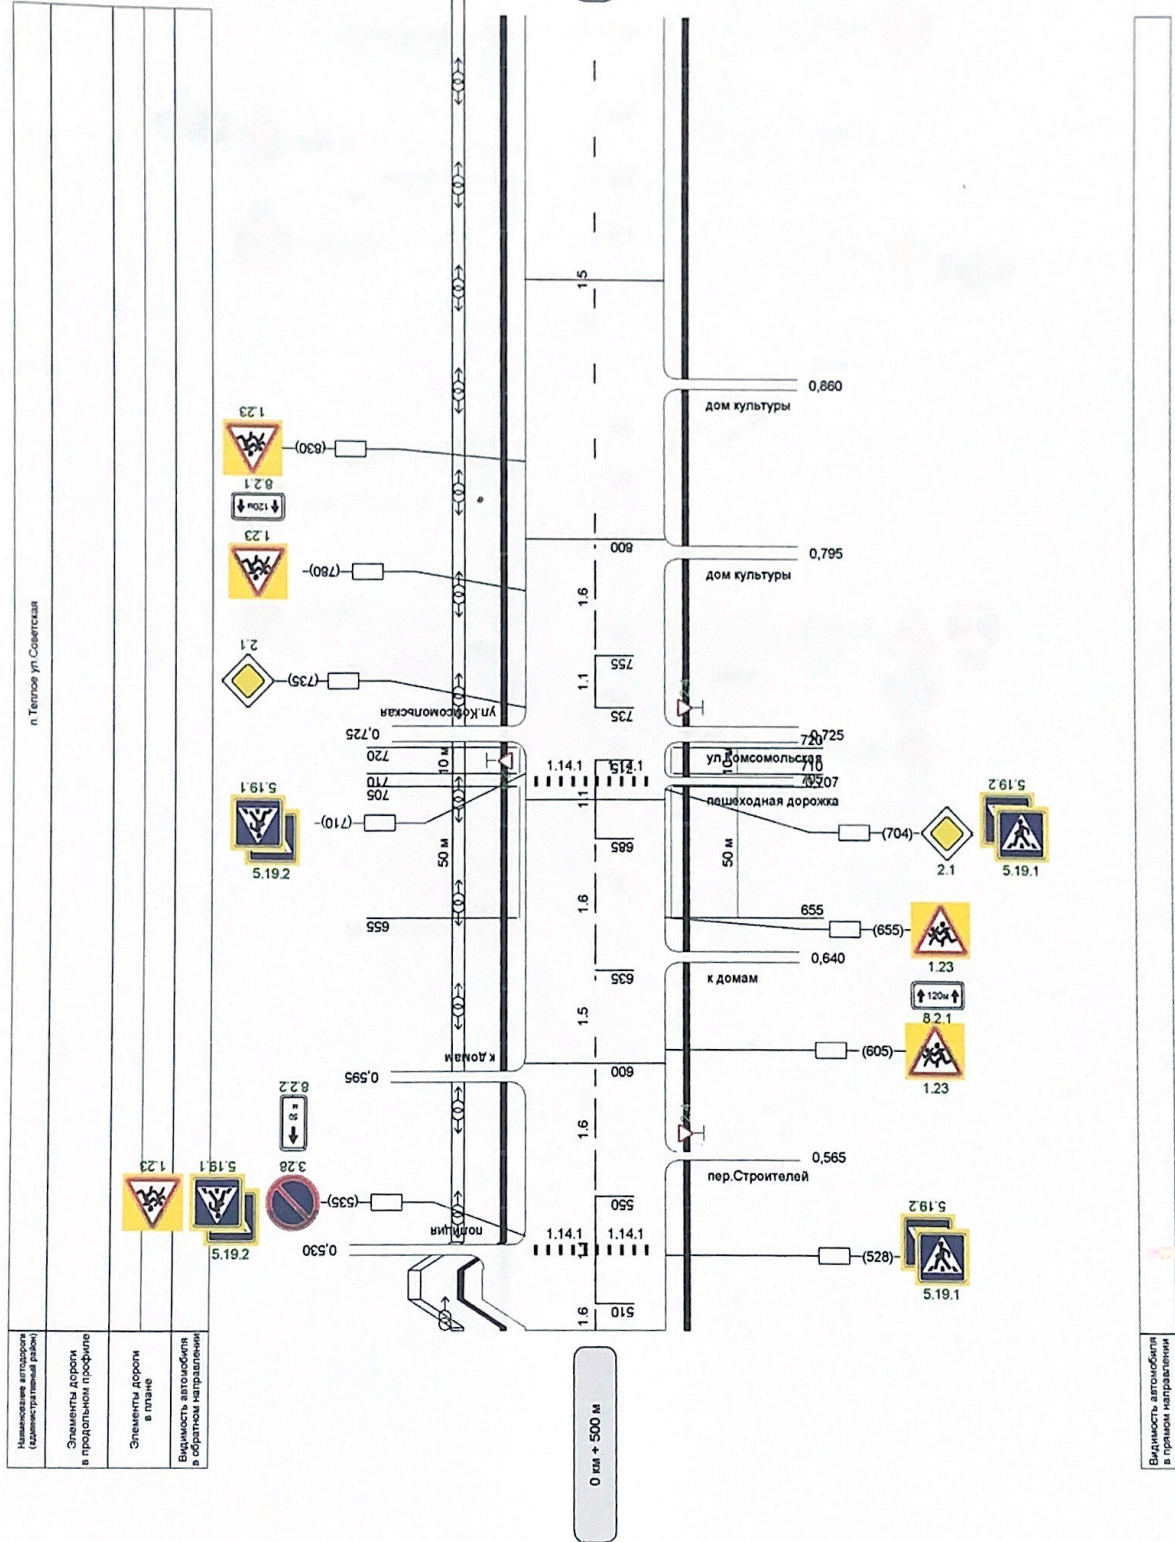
п Теплое ул.Советская

Наименование автодороги (административный район)

Элементы дороги в продольном профиле

Элементы дороги в плане

Видимость автомобиля в обратном направлении

0 км + 500 м

Видимость автомобиля в прямом направлении

1.23
(830)
8.2.1
120м
1.23
(780)
2.1
(735)
ул.Комсомольская
0,725
720
10 м
710
705
5.19.1
(710)
5.19.2
50 м
655
0,595
к домам
8.2.2
8 м
3.28
(535)
полиция
0,530
1.23
5.19.1
5.19.2

1.6
510
550
1.14.1
1.14.1
1.6
600
1.5
635
1.6
685
1.1
1.14.1
1.14.1
715
735
1.1
755
1.6
800
1.5

0,860
дом культуры
0,795
дом культуры
0,725
720
ул.Комсомольская
710
705
0,707
пешеходная дорожка
(704)
2.1
5.19.2
5.19.1
50 м
655
(655)
1.23
0,640
к домам
120м
8.2.1
(605)
1.23
0,565
пер.Строителей
(528)
5.19.2
5.19.1